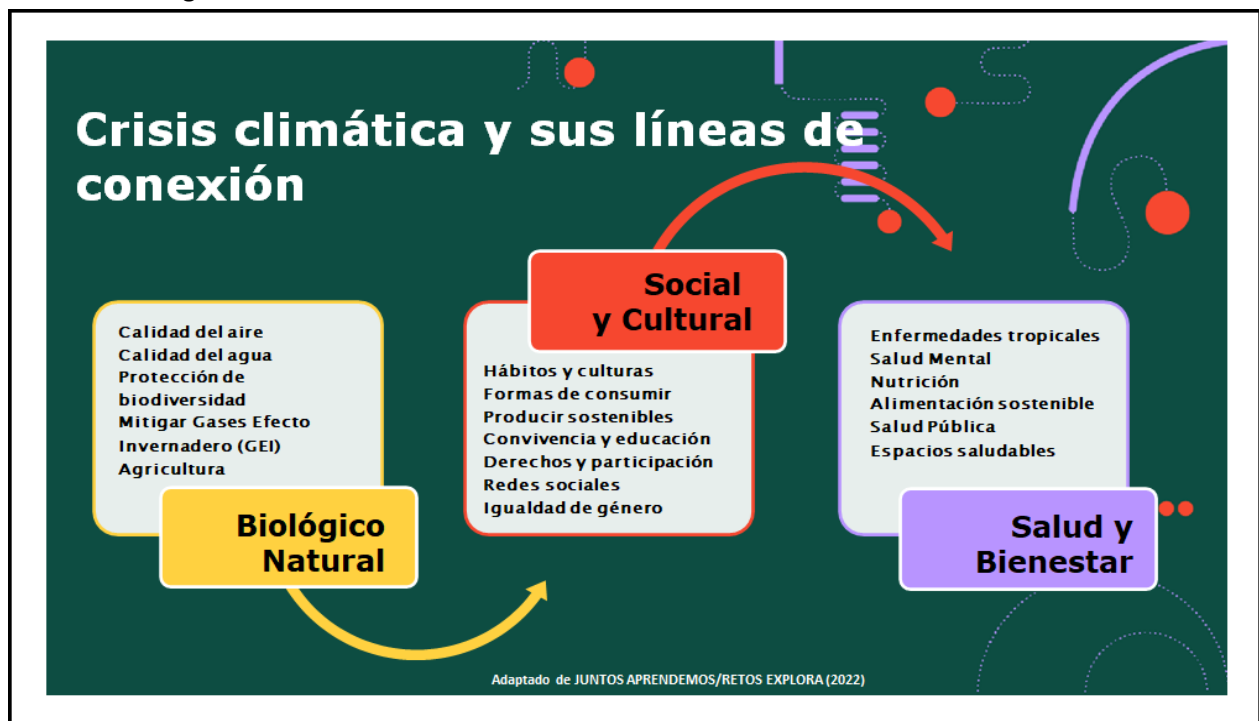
Crisis climática y sus líneas de conexión

Calidad del aire
Calidad del agua
Protección de biodiversidad
Mitigar Gases Efecto Invernadero (GEI)
Agricultura

Biológico Natural

Social y Cultural

Hábitos y culturas
Formas de consumir
Producir sostenibles
Convivencia y educación
Derechos y participación
Redes sociales
Igualdad de género

Enfermedades tropicales
Salud Mental
Nutrición
Alimentación sostenible
Salud Pública
Espacios saludables

Salud y Bienestar

Adaptado de JUNTOS APRENDEMOS/RETOS EXPLORA (2022)